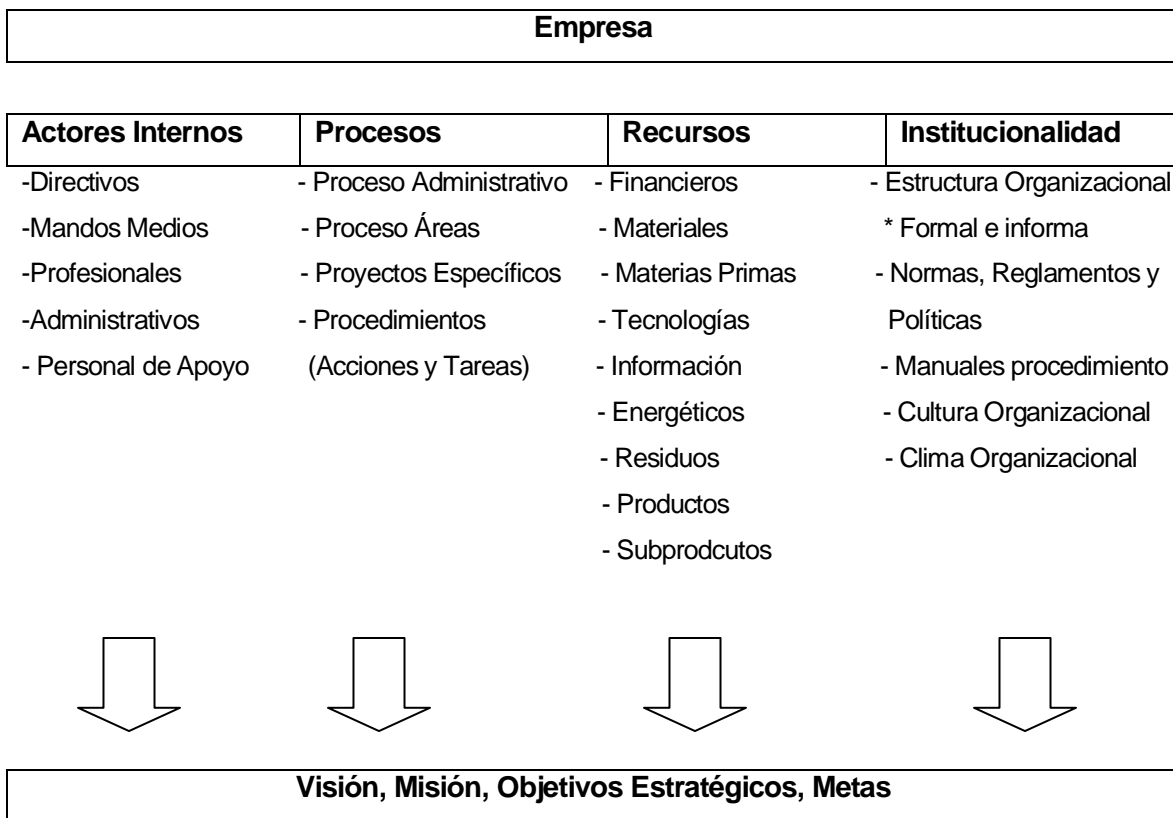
Empresa

| Actores Internos | Procesos | Recursos | Institucionalidad |
|---|---|---|---|
| -Directivos | - Proceso Administrativo | - Financieros | - Estructura Organizacional |
| -Mandos Medios | - Proceso Áreas | - Materiales | * Formal e informa |
| -Profesionales | - Proyectos Específicos | - Materias Primas | - Normas, Reglamentos y Políticas |
| -Administrativos | - Procedimientos (Acciones y Tareas) | - Tecnologías | - Manuales procedimiento |
| - Personal de Apoyo | | - Información | - Cultura Organizacional |
| | | - Energéticos | - Clima Organizacional |
| | | - Residuos | |
| | | - Productos | |
| | | - Subprodcutos | |

Visión, Misión, Objetivos Estratégicos, Metas